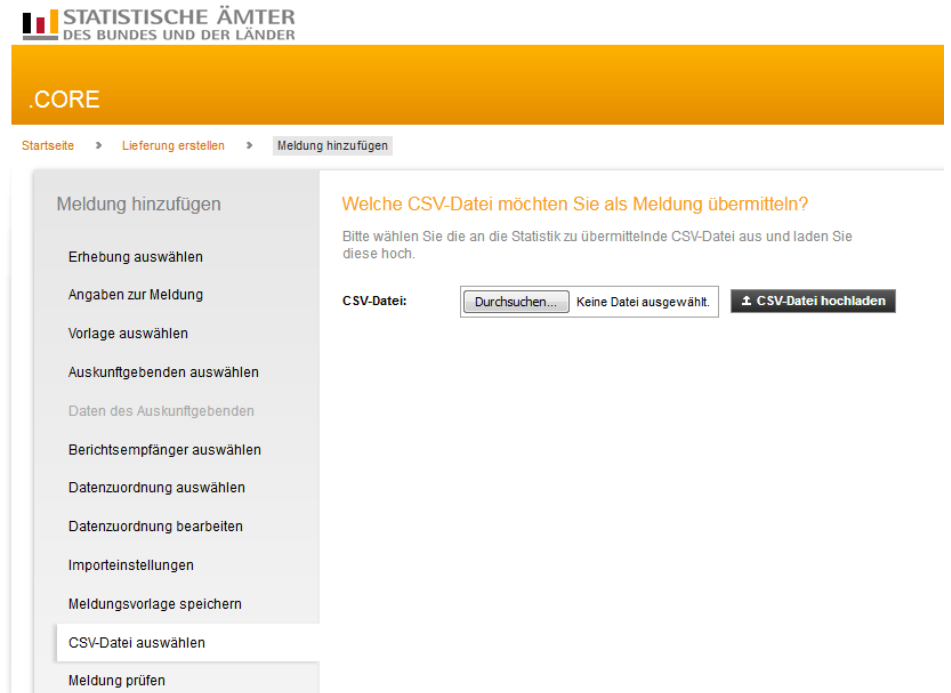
STATISTISCHE ÄMTER
DES BUNDES UND DER LÄNDER

.CORE

Startseite > Lieferung erstellen > Meldung hinzufügen

Meldung hinzufügen

Erhebung auswählen

Angaben zur Meldung

Vorlage auswählen

Auskunftgebenden auswählen

Daten des Auskunftgebenden

Berichtsempfänger auswählen

Datenzuordnung auswählen

Datenzuordnung bearbeiten

Importeinstellungen

Meldungsvorlage speichern

CSV-Datei auswählen

Meldung prüfen

Welche CSV-Datei möchten Sie als Meldung übermitteln?

Bitte wählen Sie die an die Statistik zu übermittelnde CSV-Datei aus und laden Sie diese hoch.

CSV-Datei: Durchsuchen... Keine Datei ausgewählt. CSV-Datei hochladen